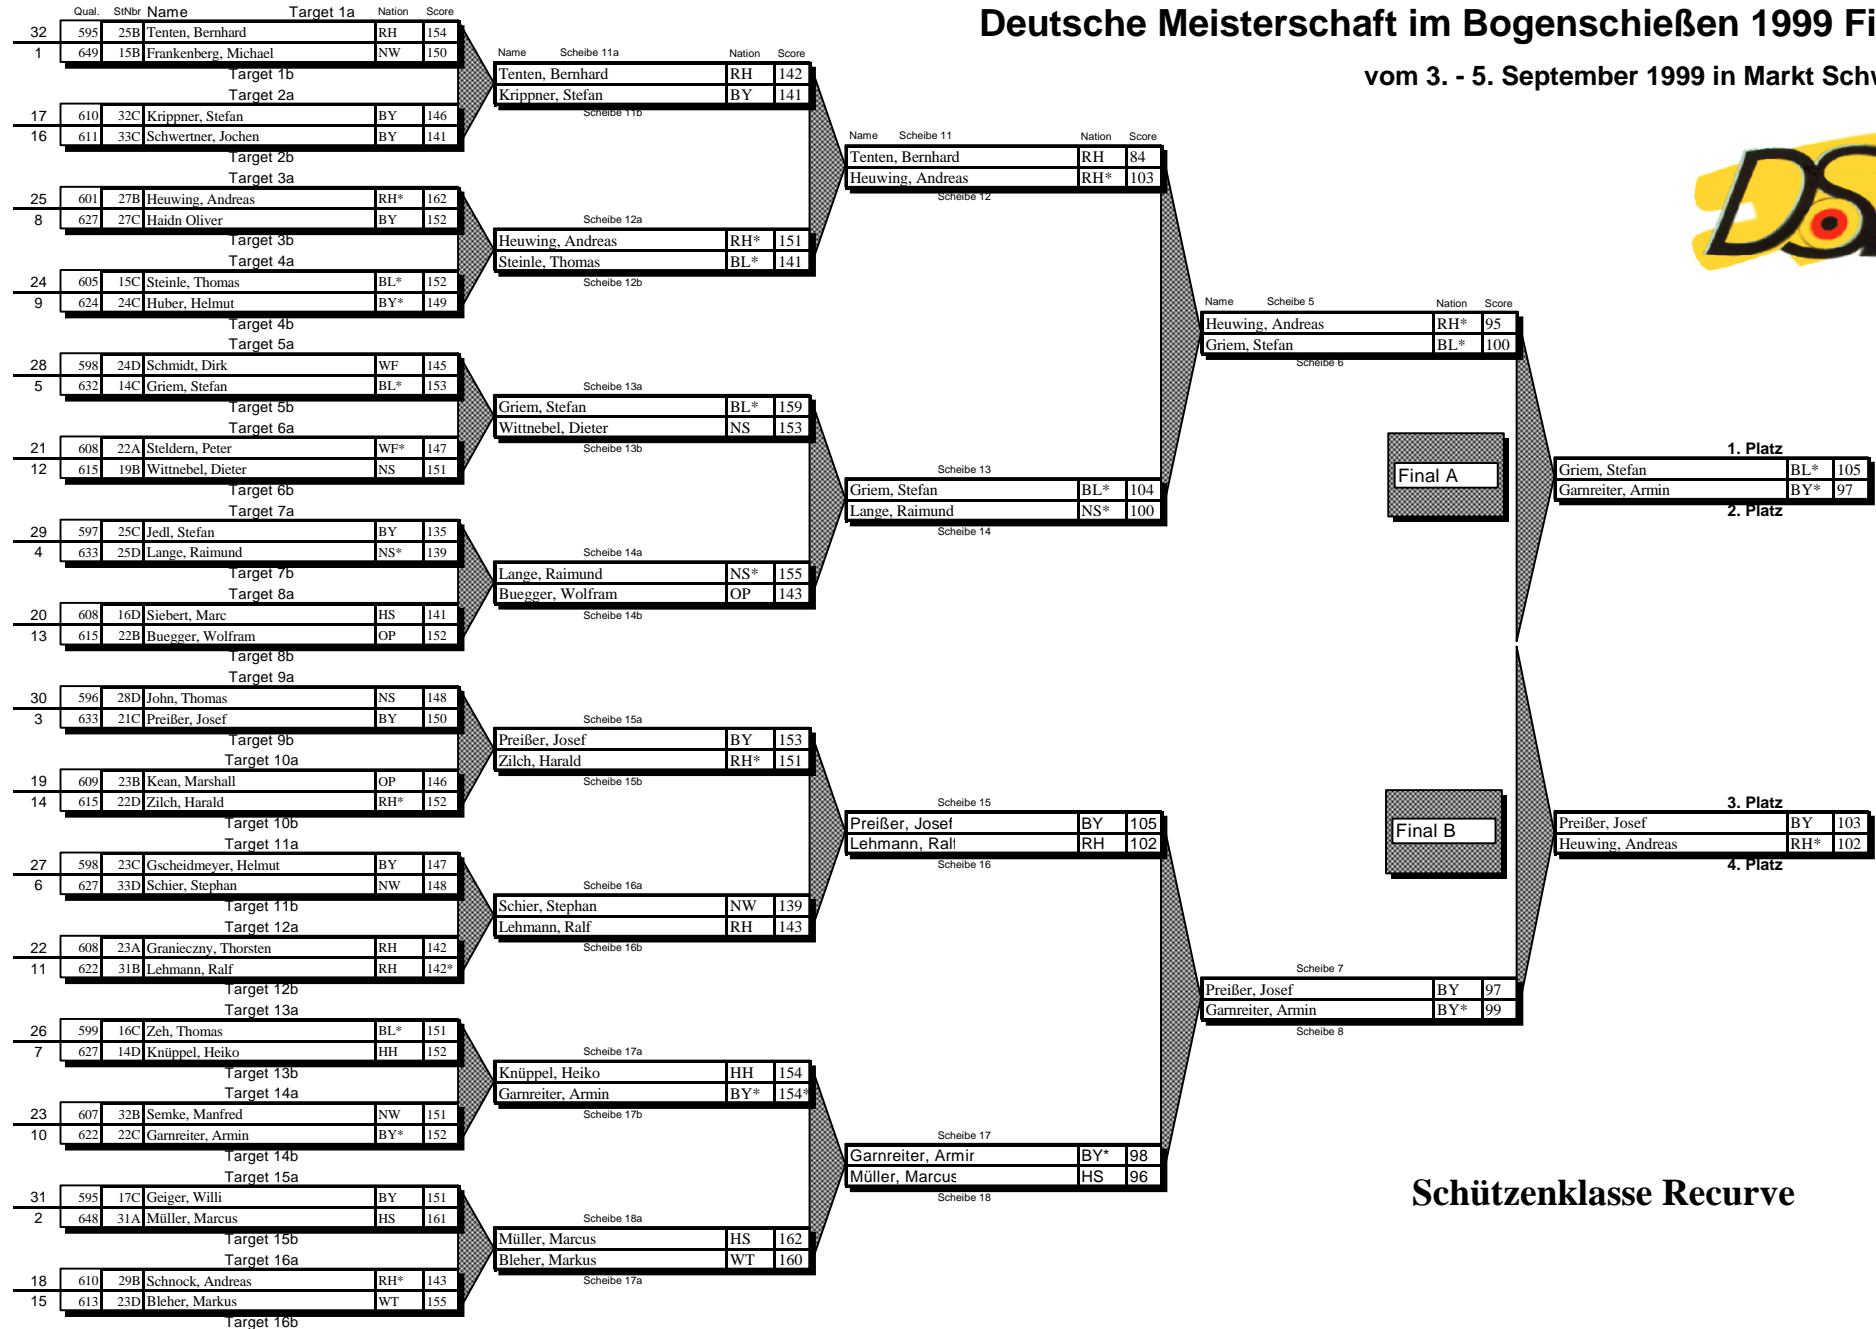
Deutsche Meisterschaft im Bogenschießen 1999 Fi

vom 3. - 5. September 1999 in Markt Schw

| | Qual. | StNbr | Name | Nation | Score |
|---|---|---|---|---|---|
| 32 | 595 | 25B | Tenten, Bernhard | RH | 154 |
| 1 | 649 | 15B | Frankenberg, Michael | NW | 150 |
| 17 | 610 | 32C | Krippner, Stefan | BY | 146 |
| 16 | 611 | 33C | Schwertner, Jochen | BY | 141 |
| 25 | 601 | 27B | Heuwing, Andreas | RH* | 162 |
| 8 | 627 | 27C | Haidn Oliver | BY | 152 |
| 24 | 605 | 15C | Steinle, Thomas | BL* | 152 |
| 9 | 624 | 24C | Huber, Helmut | BY* | 149 |
| 28 | 598 | 24D | Schmidt, Dirk | WF | 145 |
| 5 | 632 | 14C | Griem, Stefan | BL* | 153 |
| 21 | 608 | 22A | Steldern, Peter | WF* | 147 |
| 12 | 615 | 19B | Wittnebel, Dieter | NS | 151 |
| 29 | 597 | 25C | Jedl, Stefan | BY | 135 |
| 4 | 633 | 25D | Lange, Raimund | NS* | 139 |
| 20 | 608 | 16D | Siebert, Marc | HS | 141 |
| 13 | 615 | 22B | Buegger, Wolfram | OP | 152 |
| 30 | 596 | 28D | John, Thomas | NS | 148 |
| 3 | 633 | 21C | Preißer, Josef | BY | 150 |
| 19 | 609 | 23B | Kean, Marshall | OP | 146 |
| 14 | 615 | 22D | Zilch, Harald | RH* | 152 |
| 27 | 598 | 23C | Gscheidmeyer, Helmut | BY | 147 |
| 6 | 627 | 33D | Schier, Stephan | NW | 148 |
| 22 | 608 | 23A | Granieczny, Thorsten | RH | 142 |
| 11 | 622 | 31B | Lehmann, Ralf | RH | 142* |
| 26 | 599 | 16C | Zeh, Thomas | BL* | 151 |
| 7 | 627 | 14D | Knüppel, Heiko | HH | 152 |
| 23 | 607 | 32B | Semke, Manfred | NW | 151 |
| 10 | 622 | 22C | Garnreiter, Armin | BY* | 152 |
| 31 | 595 | 17C | Geiger, Willi | BY | 151 |
| 2 | 648 | 31A | Müller, Marcus | HS | 161 |
| 18 | 610 | 29B | Schnock, Andreas | RH* | 143 |
| 15 | 613 | 23D | Bleher, Markus | WT | 155 |

Target 1a, Target 1b, Target 2a, Target 2b, Target 3a, Target 3b, Target 4a, Target 4b, Target 5a, Target 5b, Target 6a, Target 6b, Target 7a, Target 7b, Target 8a, Target 8b, Target 9a, Target 9b, Target 10a, Target 10b, Target 11a, Target 11b, Target 12a, Target 12b, Target 13a, Target 13b, Target 14a, Target 14b, Target 15a, Target 15b, Target 16a, Target 16b

| Name | Nation | Score |
|---|---|---|
| Scheibe 11a | | |
| Tenten, Bernhard | RH | 142 |
| Krippner, Stefan | BY | 141 |
| Scheibe 11b / Scheibe 12a | | |
| Heuwing, Andreas | RH* | 151 |
| Steinle, Thomas | BL* | 141 |
| Scheibe 12b / Scheibe 13a | | |
| Griem, Stefan | BL* | 159 |
| Wittnebel, Dieter | NS | 153 |
| Scheibe 13b / Scheibe 14a | | |
| Lange, Raimund | NS* | 155 |
| Buegger, Wolfram | OP | 143 |
| Scheibe 14b / Scheibe 15a | | |
| Preißer, Josef | BY | 153 |
| Zilch, Harald | RH* | 151 |
| Scheibe 15b / Scheibe 16a | | |
| Schier, Stephan | NW | 139 |
| Lehmann, Ralf | RH | 143 |
| Scheibe 16b / Scheibe 17a | | |
| Knüppel, Heiko | HH | 154 |
| Garnreiter, Armin | BY* | 154* |
| Scheibe 17b / Scheibe 18a | | |
| Müller, Marcus | HS | 162 |
| Bleher, Markus | WT | 160 |
| Scheibe 17a | | |

| Name | Nation | Score |
|---|---|---|
| Scheibe 11 | | |
| Tenten, Bernhard | RH | 84 |
| Heuwing, Andreas | RH* | 103 |
| Scheibe 12 / Scheibe 13 | | |
| Griem, Stefan | BL* | 104 |
| Lange, Raimund | NS* | 100 |
| Scheibe 14 / Scheibe 15 | | |
| Preißer, Josef | BY | 105 |
| Lehmann, Ralf | RH | 102 |
| Scheibe 16 / Scheibe 17 | | |
| Garnreiter, Armin | BY* | 98 |
| Müller, Marcus | HS | 96 |
| Scheibe 18 | | |

| Name | Nation | Score |
|---|---|---|
| Scheibe 5 | | |
| Heuwing, Andreas | RH* | 95 |
| Griem, Stefan | BL* | 100 |
| Scheibe 6 / Scheibe 7 | | |
| Preißer, Josef | BY | 97 |
| Garnreiter, Armin | BY* | 99 |
| Scheibe 8 | | |

Final A

1. Platz
| Griem, Stefan | BL* | 105 |
|---|---|---|
| Garnreiter, Armin | BY* | 97 |
2. Platz

Final B

3. Platz
| Preißer, Josef | BY | 103 |
|---|---|---|
| Heuwing, Andreas | RH* | 102 |
4. Platz

Schützenklasse Recurve